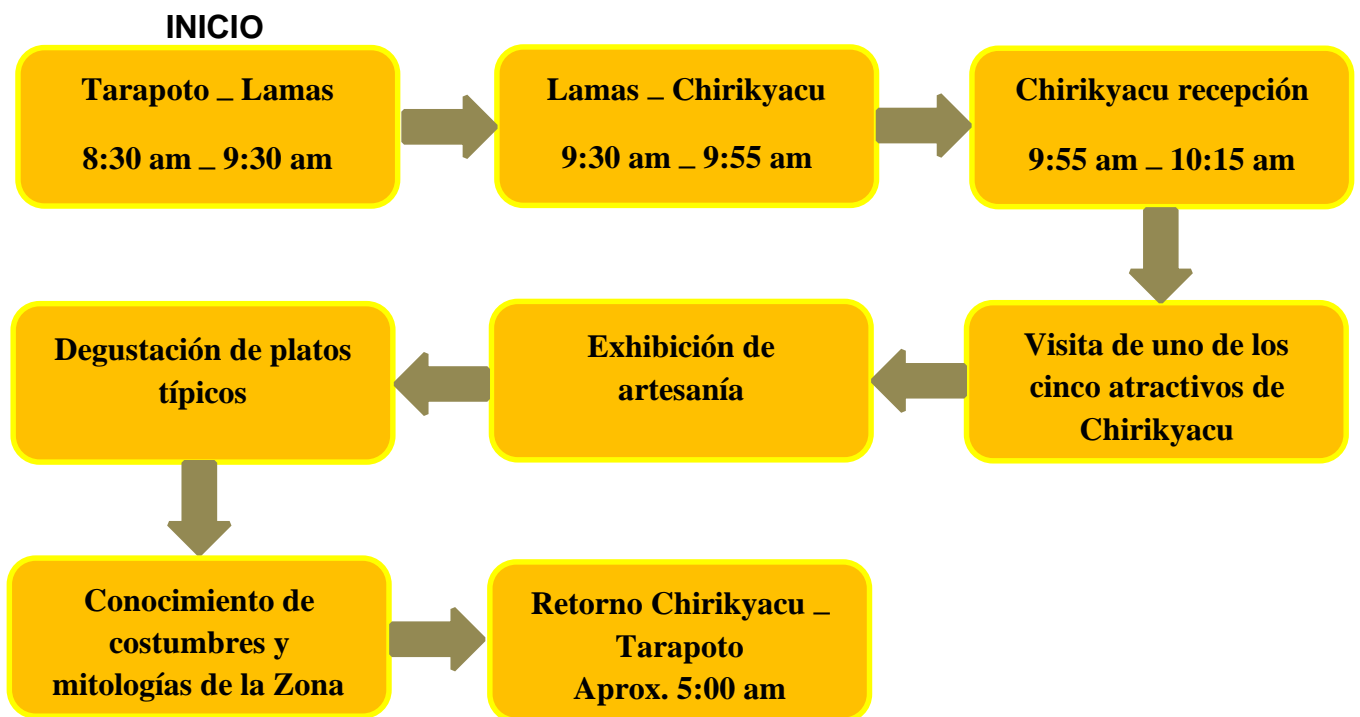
INICIO

Tarapoto _ Lamas

8:30 am _ 9:30 am

Lamas _ Chirikyacu

9:30 am _ 9:55 am

Chirikyacu recepción

9:55 am _ 10:15 am

Visita de uno de los cinco atractivos de Chirikyacu

Exhibición de artesanía

Degustación de platos típicos

Conocimiento de costumbres y mitologías de la Zona

Retorno Chirikyacu _ Tarapoto
Aprox. 5:00 am